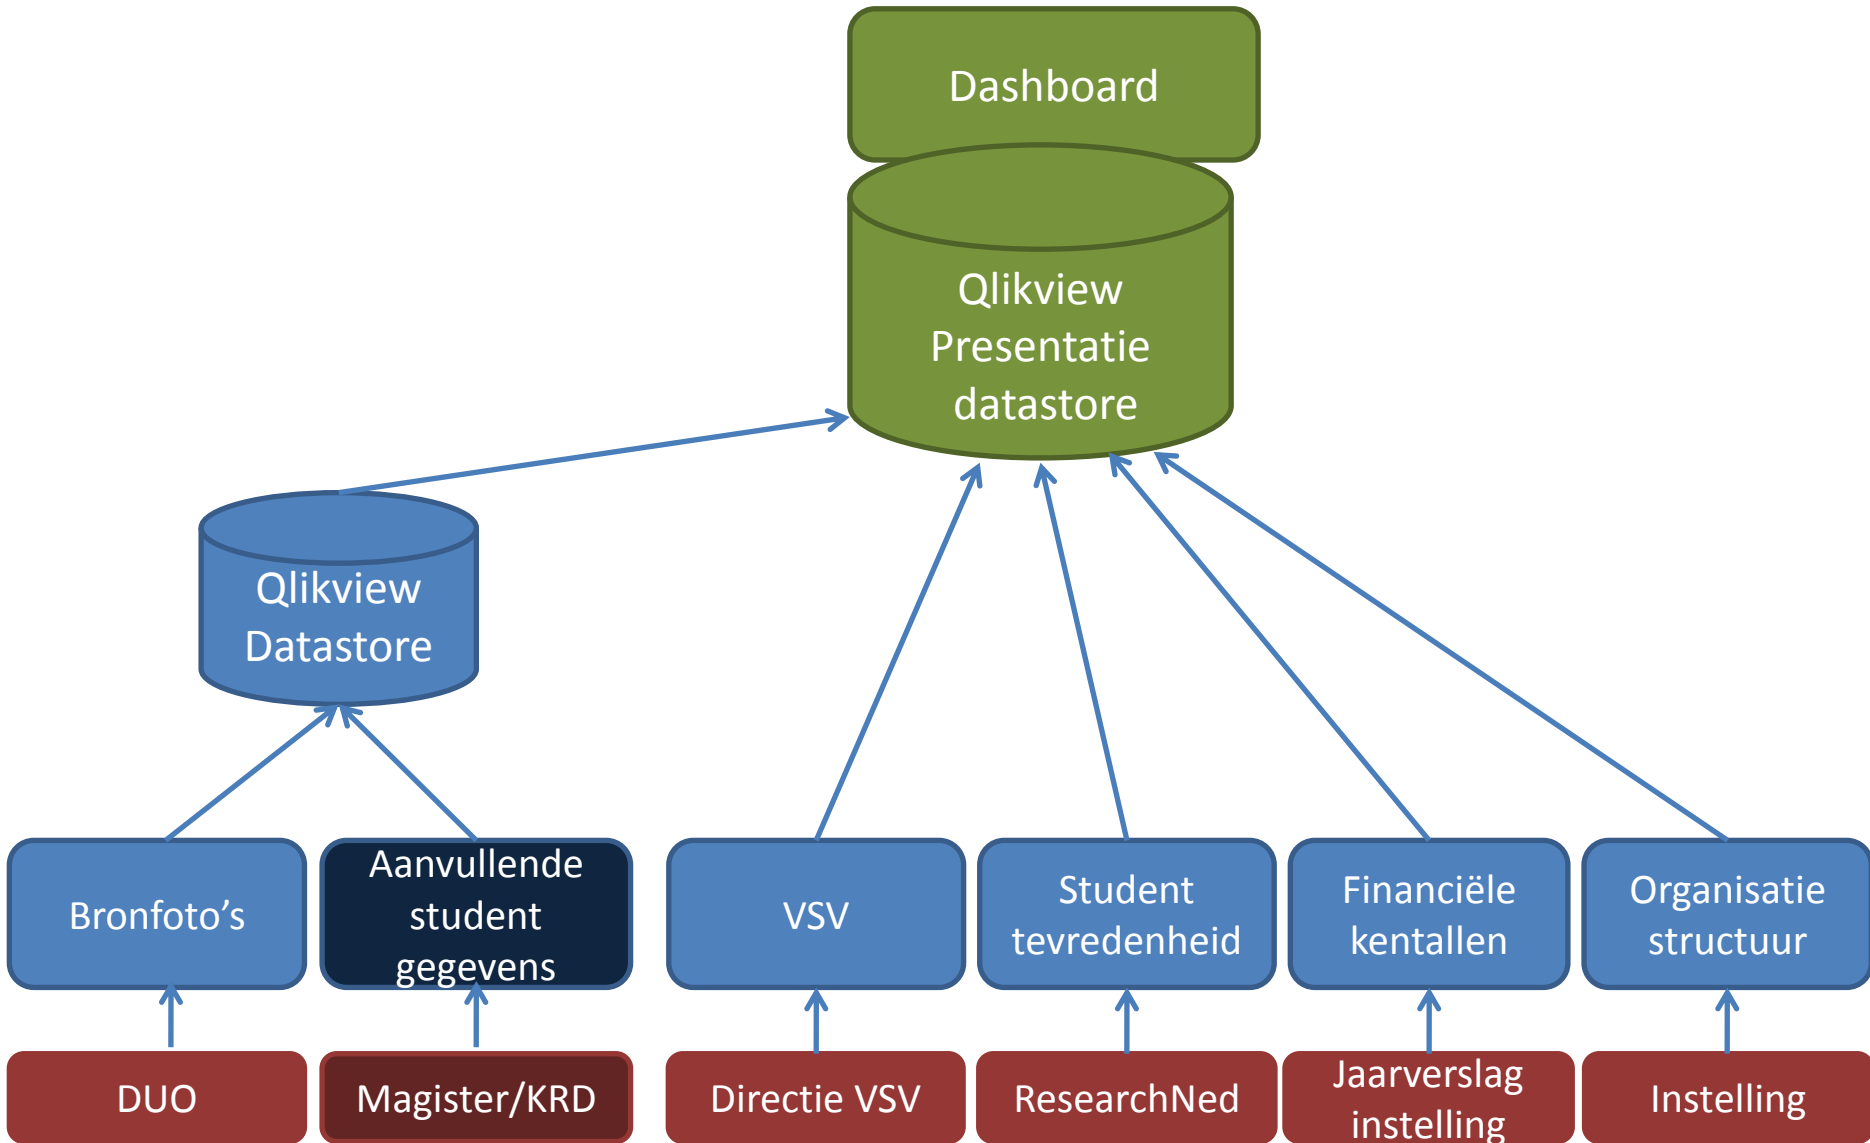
Dashboard

Qlikview Presentatie datastore

Qlikview Datastore

Bronfoto's

Aanvullende student gegevens

VSV

Student tevredenheid

Financiële kentallen

Organisatie structuur

DUO

Magister/KRD

Directie VSV

ResearchNed

Jaarverslag instelling

Instelling